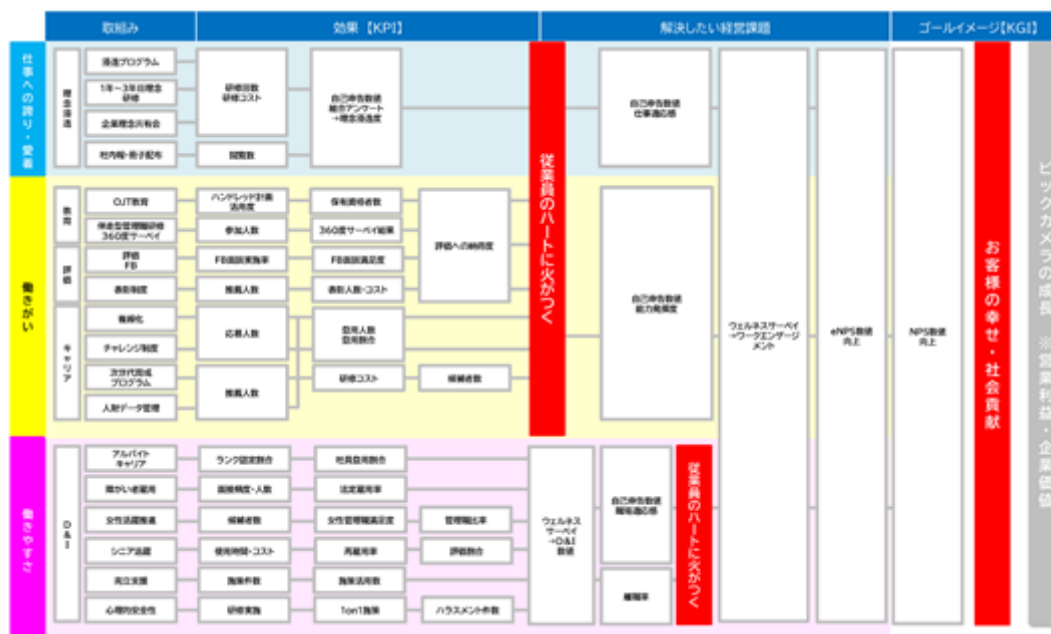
取組み

効果【KPI】

解決したい経営課題

ゴールイメージ【KGI】

仕事への誇り・愛着

理念浸透

浸透プログラム

1年～3年目理念研修

企業理念共有会

社内報・冊子配布

研修回数
研修コスト

閲覧数

自己申告数値
報告アンケート
→理念浸透度

働きがい

教育

OJT教育

体金型管理職研修
360度サーベイ

評価

評価
FB

表彰制度

キャリア

複線化

チャレンジ制度

次世代育成
プログラム

人財データ管理

ハンドレッド計画
活用度

参加人数

FB面談実施率

推薦人数

応募人数

推薦人数

保有資格者数

360度サーベイ結果

FB面談満足度

表彰人数・コスト

登用人数
登用割合

研修コスト

評価への納得度

候補者数

従業員のハートに火がつく

自己申告数値
仕事適応感

自己申告数値
能力発揮度

ウェルネスサーベイ
→ワークエンゲージメント

eNPS数値
向上

NPS数値
向上

お客様の幸せ・社会貢献

ビックカメラの成長 ※営業利益・企業価値

働きやすさ

D&I

アルバイト
キャリア

障がい者雇用

女性活躍推進

シニア活躍

両立支援

心理的安全性

ランク認定割合

面接精度・人数

候補者数

使用時間・コスト

施策件数

研修実施

社員登用割合

法定雇用率

女性管理職満足度

再雇用率

施策活用数

1on1施策

管理職比率

評価割合

ハラスメント件数

ウェルネス
サーベイ
→D&I
数値

自己申告数値
職場適応感

離職率

従業員のハートに火がつく